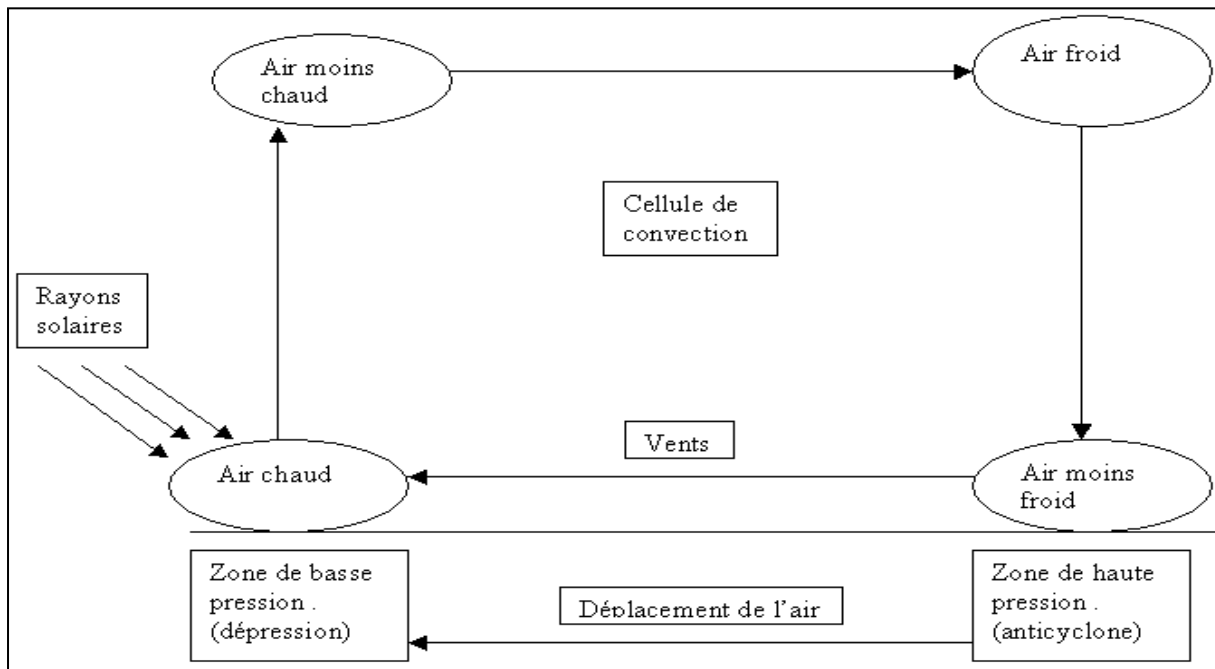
Air moins chaud

Air froid

Cellule de convection

Rayons solaires

Vents

Air chaud

Air moins froid

Zone de basse pression . (dépression)

Déplacement de l'air

Zone de haute pression . (anticyclone)